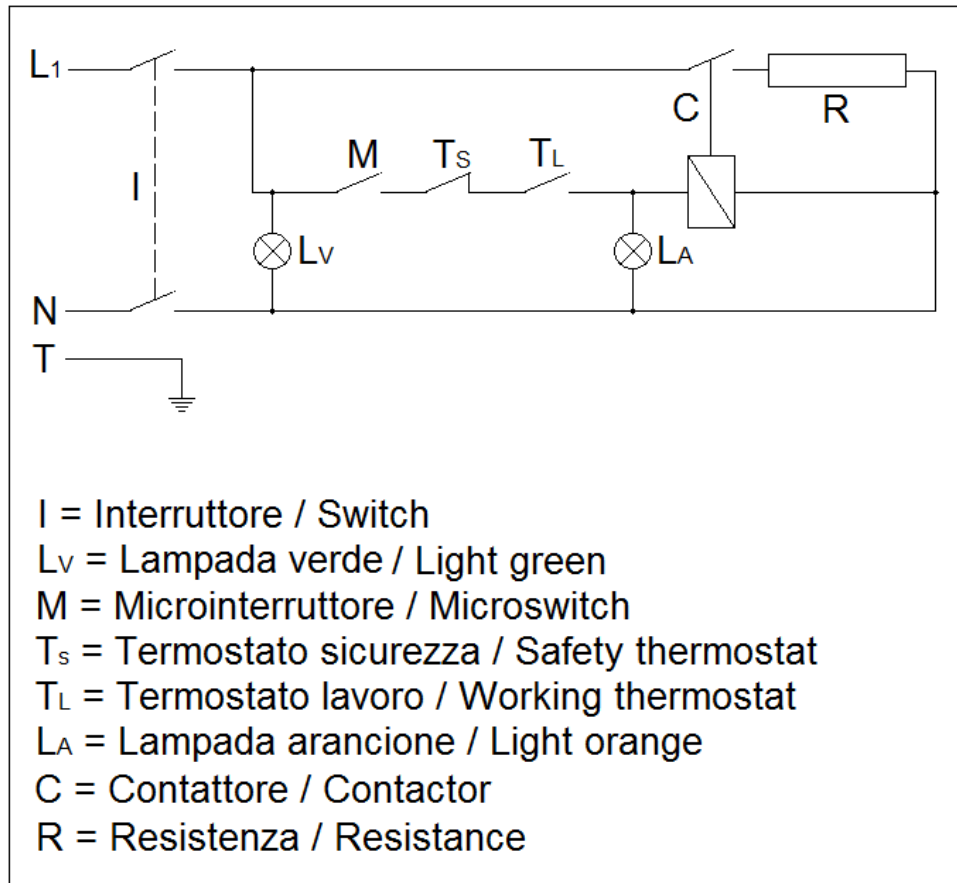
$L_1$
C
R
M
$T_S$
$T_L$
I
$L_V$
$L_A$
N
T

I = Interruttore / Switch
$L_V$ = Lampada verde / Light green
M = Microinterruttore / Microswitch
$T_s$ = Termostato sicurezza / Safety thermostat
$T_L$ = Termostato lavoro / Working thermostat
$L_A$ = Lampada arancione / Light orange
C = Contattore / Contactor
R = Resistenza / Resistance